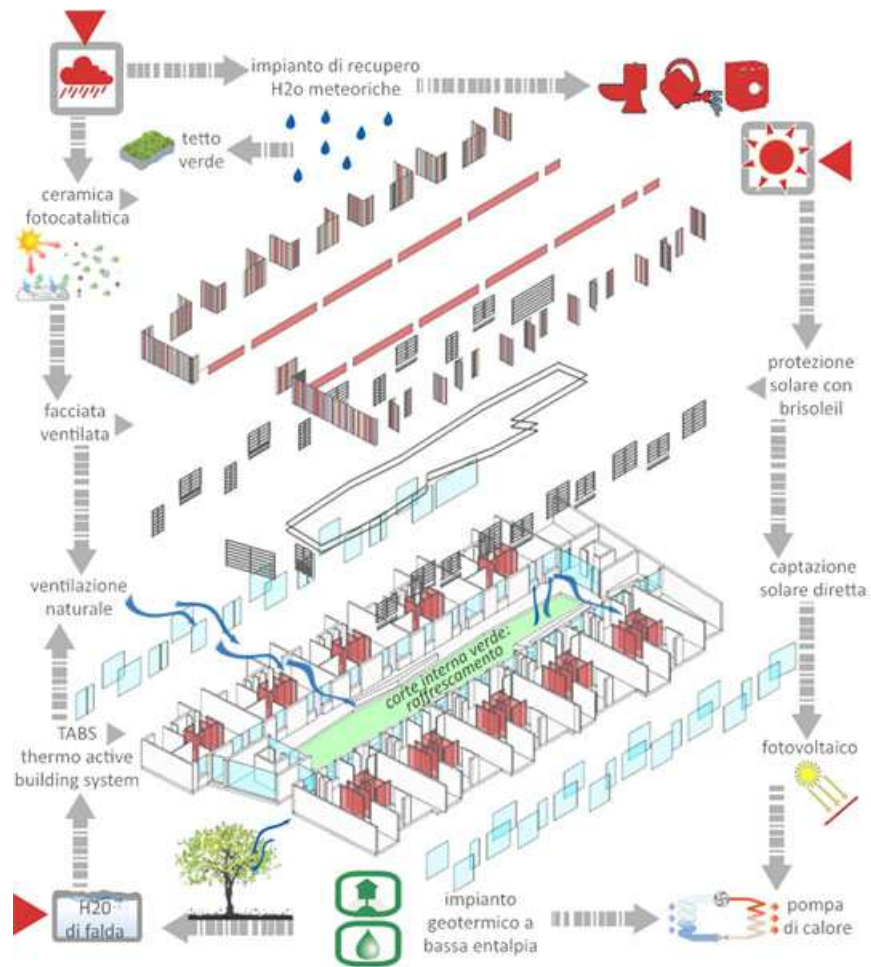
impianto di recupero H2o meteoriche

tetto verde

ceramica fotocatalitica

facciata ventilata

ventilazione naturale

TABS thermo active building system

H2O di falda

corte interna verde: raffrescamento

impianto geotermico a bassa entalpia

protezione solare con brisoleil

captazione solare diretta

fotovoltaico

pompa di calore